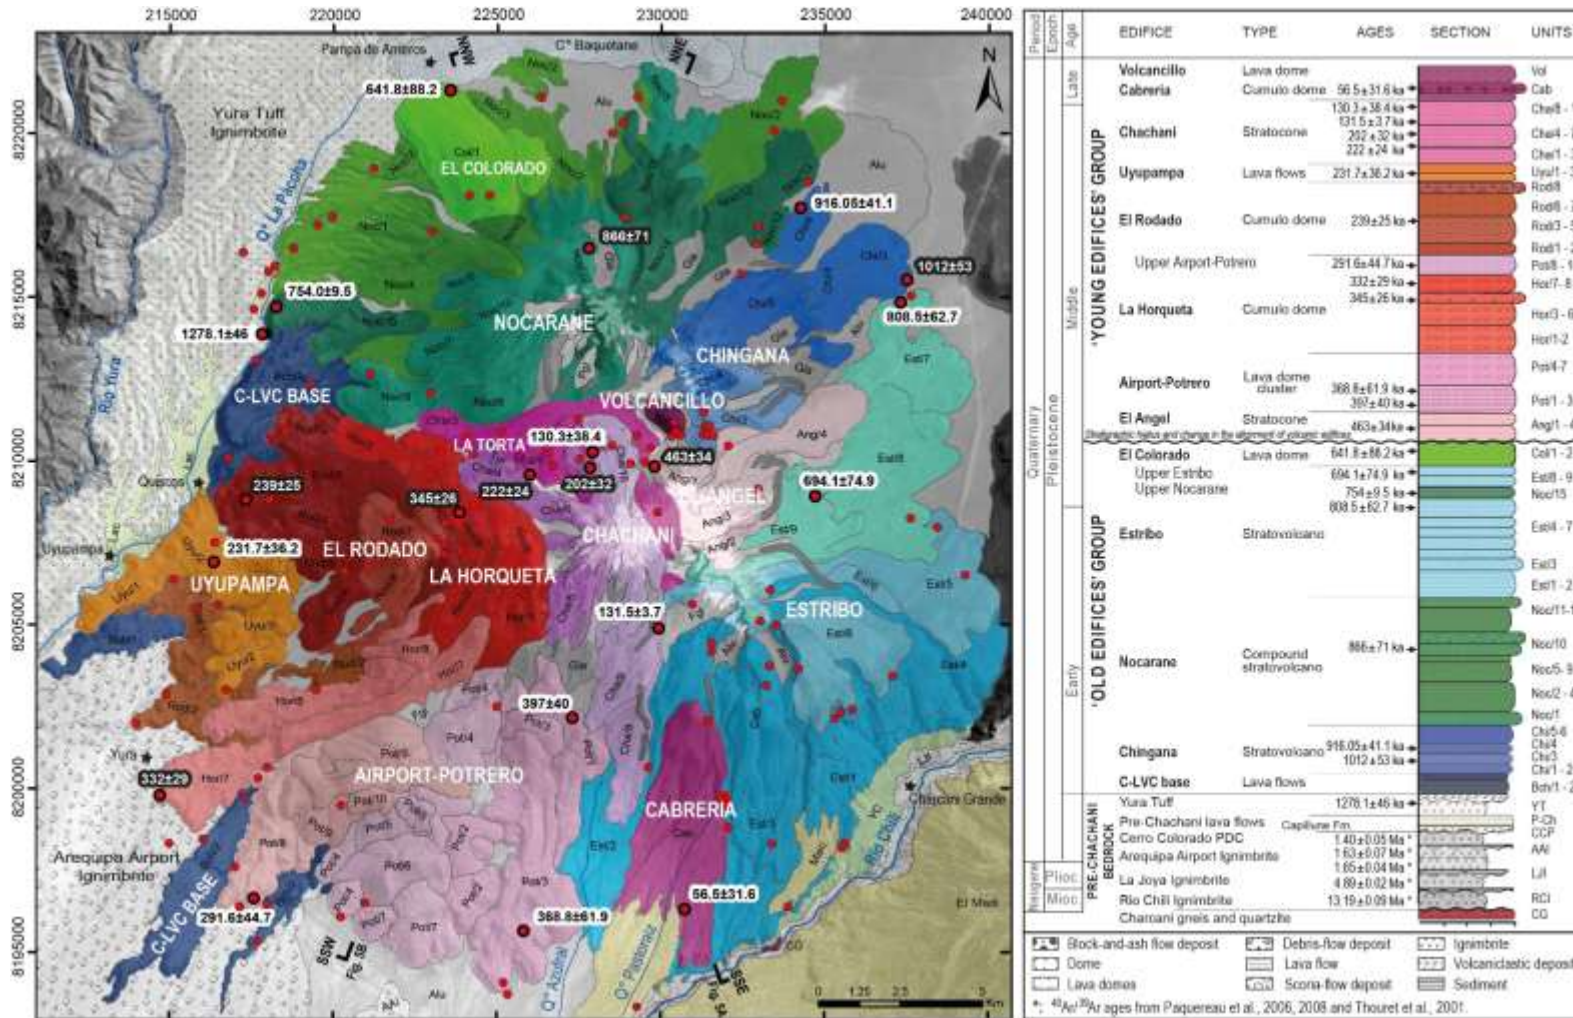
215000 220000 225000 230000 235000 240000

8220000 8215000 8210000 8205000 8200000 8195000

Pampa de Arrieros
C° Baquetane
NNW
NNE
N
Yura Tuff Ignimbrite
Q° La Pacota
641.8±88.2
EL COLORADO
916.05±41.1
866±71
1012±53
754.0±9.5
808.5±62.7
NOCARANE
1278.1±46
CHINGANA
C-LVC BASE
Río Yura
VOLCANCILLO
LA TORTA
130.3±38.4
463±34
Quiscos
239±25
202±32
694.1±74.9
222±24
EL ANGEL
345±26
CHACHANI
Uyupampa
231.7±38.2
EL RODADO
LA HORQUETA
UYUPAMPA
ESTRIBO
131.5±3.7
397±40
Yura
332±29
AIRPORT-POTRERO
CABRERIA
Chiguata Grande
Arequipa Airport Ignimbrite
C-LVC BASE
56.5±31.6
291.6±44.7
368.8±61.9
SSW
SSE
Q° Azufral
Q° Polanco
Río Chili
El Misti
0 1.25 2.5 5 Km

| Period | Epoch | Age | EDIFICE | TYPE | AGES | SECTION | UNITS |
|---|---|---|---|---|---|---|---|
| Quaternary | Pleistocene | Late | Volcancillo | Lava dome | | | Vol |
| | | | Cabreria | Cumulo dome | 56.5±31.6 ka | | Cab |
| | | Middle | 'YOUNG EDIFICES' GROUP Chachani | Stratocone | 130.3±38.4 ka; 131.5±3.7 ka; 202±32 ka; 222±24 ka | | Cha/8; Cha/4; Cha/1 |
| | | | Uyupampa | Lava flows | 231.7±38.2 ka | | Uyu/1; Rod/8 |
| | | | El Rodado | Cumulo dome | 239±25 ka | | Rod/6; Rod/3; Rod/1 |
| | | | Upper Airport-Potrero | | 291.6±44.7 ka | | Pot/8 |
| | | | La Horqueta | Cumulo dome | 332±29 ka; 345±26 ka | | Hor/7-8; Hor/3-6; Hor/1-2 |
| | | | Airport-Potrero | Lava dome cluster | 368.8±61.9 ka; 397±40 ka | | Pot/4-7; Pot/1-3 |
| | | | El Angel | Stratocone | 463±34 ka | | Ang/1-4 |
| | | | Stratigraphic hiatus and change in the alignment of volcanic edifices | | | | |
| | | Early | 'OLD EDIFICES' GROUP El Colorado | Lava dome | 641.8±88.2 ka | | Col/1-2 |
| | | | Upper Estribo | | 694.1±74.9 ka | | Est/8-9 |
| | | | Upper Nocarane | | 754±9.5 ka; 808.5±62.7 ka | | Noc/15 |
| | | | Estribo | Stratovolcano | | | Est/4-7; Est/3; Est/1-2 |
| | | | Nocarane | Compound stratovolcano | 866±71 ka | | Noc/11-1; Noc/10; Noc/5-9; Noc/2-4; Noc/1 |
| | | | Chingana | Stratovolcano | 916.05±41.1 ka; 1012±53 ka | | Chi/5-6; Chi/4; Chi/3; Chi/1-2 |
| | | | C-LVC base | Lava flows | | | Bch/1-2 |
| | | | PRE-CHACHANI BEDROCK Yura Tuff | | 1278.1±46 ka | | YT |
| | | | Pre-Chachani lava flows | Capillune Fm. | | | P-Ch |
| | | | Cerro Colorado PDC | | 1.40±0.05 Ma* | | CCP |
| | | | Arequipa Airport Ignimbrite | | 1.63±0.07 Ma*; 1.65±0.04 Ma* | | AAI |
| Neogene | Plioc | | La Joya Ignimbrite | | 4.89±0.02 Ma* | | LJI |
| | Mioc | | Río Chili Ignimbrite | | 13.19±0.09 Ma* | | RCI |
| | | | Charcani gneis and quartzite | | | | CG |

Block-and-ash flow deposit
Debris-flow deposit
Ignimbrite
Dome
Lava flow
Volcaniclastic deposit
Lava domes
Scoria-flow deposit
Sediment
*: $^{40}Ar/^{39}Ar$ ages from Paquereau et al., 2006, 2008 and Thouret et al., 2001.